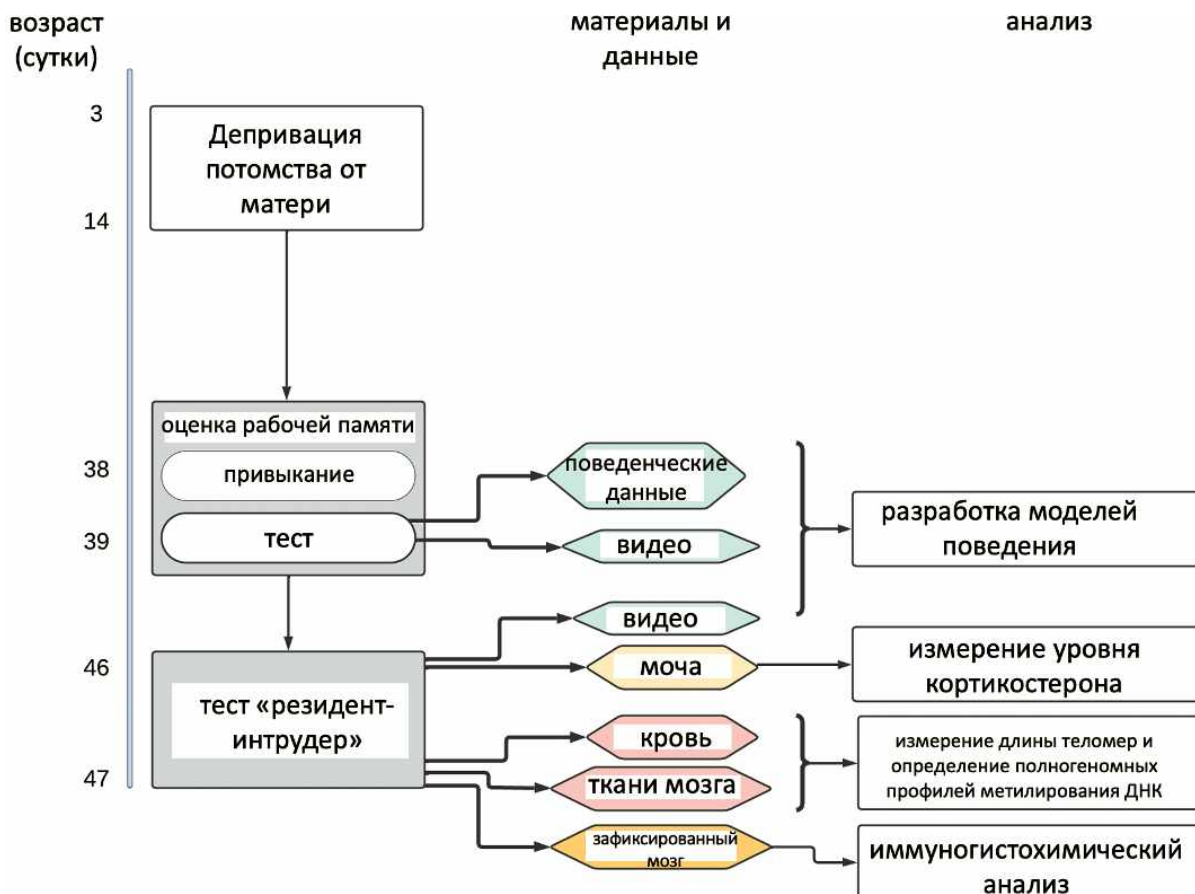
возраст (сутки)

материалы и данные

анализ

3

Депривация потомства от матери

14

оценка рабочей памяти

38

привыкание

39

тест

поведенческие данные

видео

разработка моделей поведения

видео

46

моча

измерение уровня кортикостерона

тест «резидент-интрудер»

кровь

измерение длины теломер и определение полногеномных профилей метилирования ДНК

47

ткани мозга

зафиксированный мозг

иммуногистохимический анализ